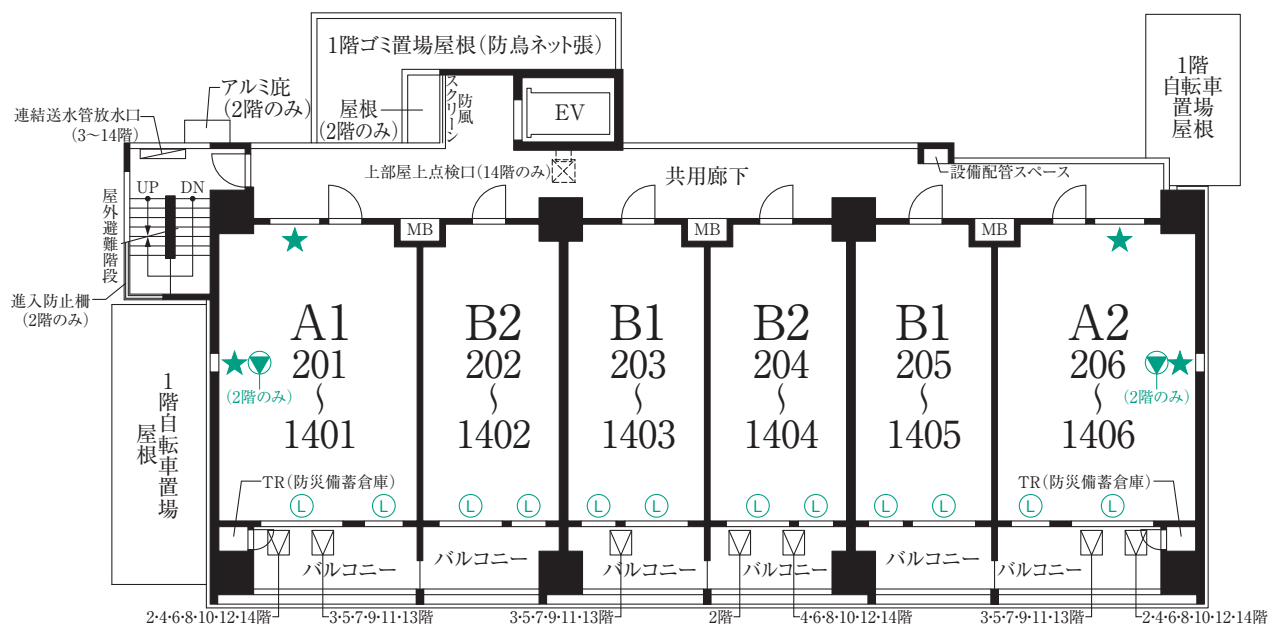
1階ゴミ置場屋根(防鳥ネット張)

アルミ庇
(2階のみ)

連結送水管放水口
(3~14階)

屋根
(2階のみ)

防風スクリーン

EV

1階自転車置場屋根

上部屋上点検口(14階のみ)

共用廊下

設備配管スペース

UP DN

屋外避難階段

進入防止柵
(2階のみ)

MB MB MB

1階自転車置場屋根

A1
201
~
1401
(2階のみ)

B2
202
~
1402

B1
203
~
1403

B2
204
~
1404

B1
205
~
1405

A2
206
~
1406
(2階のみ)

TR(防災備蓄倉庫)

TR(防災備蓄倉庫)

L L L L L L L L L L L L

バルコニー バルコニー バルコニー バルコニー バルコニー バルコニー

2·4·6·8·10·12·14階 3·5·7·9·11·13階 3·5·7·9·11·13階 2階 4·6·8·10·12·14階 3·5·7·9·11·13階 2·4·6·8·10·12·14階